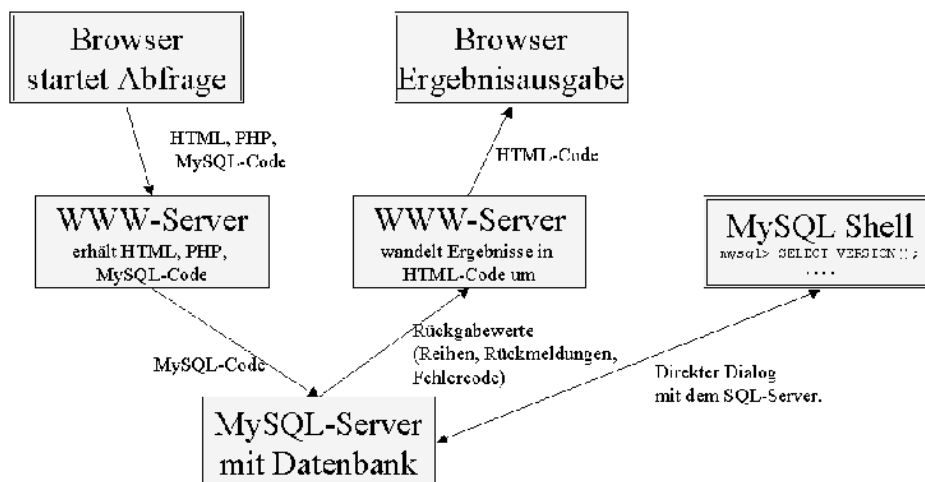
Browser startet Abfrage

HTML, PHP, MySQL-Code

WWW-Server
erhält HTML, PHP, MySQL-Code

MySQL-Code

Browser Ergebnisausgabe

HTML-Code

WWW-Server
wandelt Ergebnisse in HTML-Code um

Rückgabewerte (Reihen, Rückmeldungen, Fehlercode)

MySQL Shell
mysql> SELECT VERSION();
....

Direkter Dialog mit dem SQL-Server.

MySQL-Server mit Datenbank